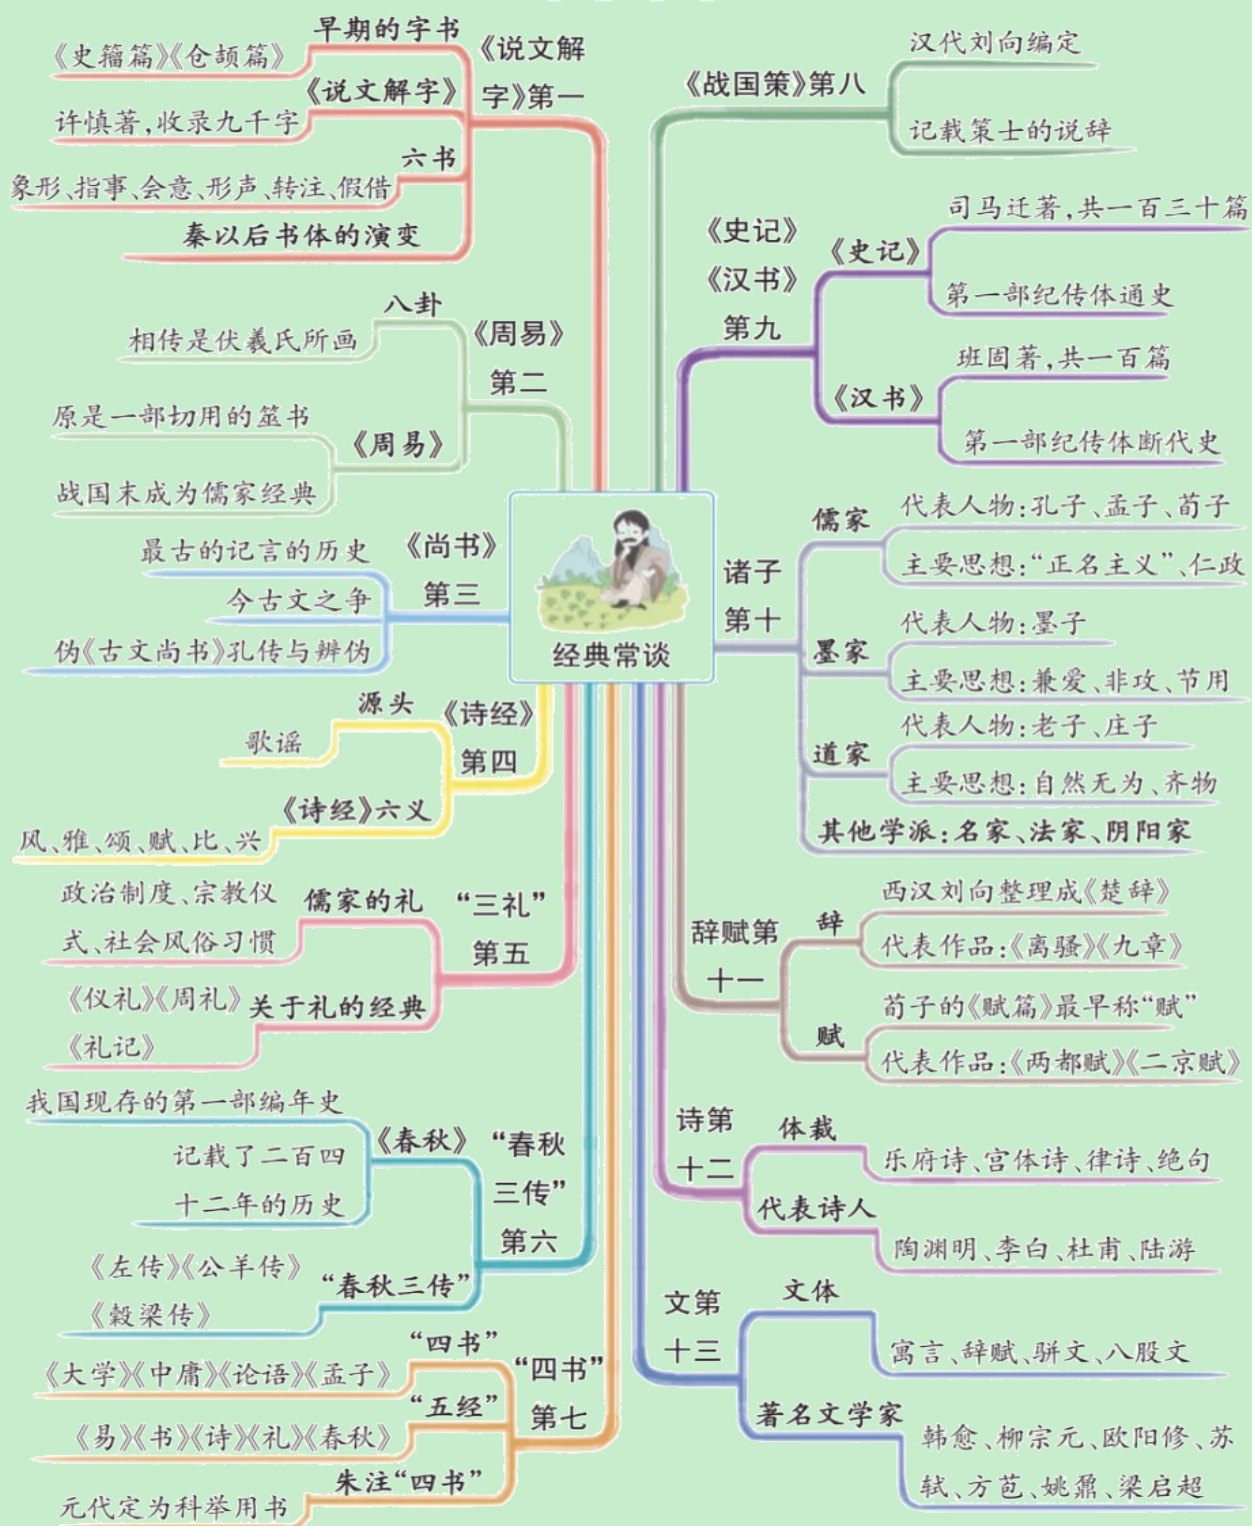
经典常谈

《说文解字》第一
早期的字书
《史籀篇》《仓颉篇》
《说文解字》
许慎著，收录九千字
六书
象形、指事、会意、形声、转注、假借
秦以后书体的演变

《周易》第二
八卦
相传是伏羲氏所画
《周易》
原是一部切用的筮书
战国末成为儒家经典

《尚书》第三
最古的记言的历史
今古文之争
伪《古文尚书》孔传与辨伪

《诗经》第四
源头
歌谣
《诗经》六义
风、雅、颂、赋、比、兴

“三礼”第五
儒家的礼
政治制度、宗教仪式、社会风俗习惯
关于礼的经典
《仪礼》《周礼》《礼记》

“春秋三传”第六
《春秋》
我国现存的第一部编年史
记载了二百四十二年的历史
“春秋三传”
《左传》《公羊传》《穀梁传》

“四书”第七
“四书”
《大学》《中庸》《论语》《孟子》
“五经”
《易》《书》《诗》《礼》《春秋》
朱注“四书”
元代定为科举用书

《战国策》第八
汉代刘向编定
记载策士的说辞

《史记》《汉书》第九
《史记》
司马迁著，共一百三十篇
第一部纪传体通史
《汉书》
班固著，共一百篇
第一部纪传体断代史

诸子第十
儒家
代表人物：孔子、孟子、荀子
主要思想：“正名主义”、仁政
墨家
代表人物：墨子
主要思想：兼爱、非攻、节用
道家
代表人物：老子、庄子
主要思想：自然无为、齐物
其他学派：名家、法家、阴阳家

辞赋第十一
辞
西汉刘向整理成《楚辞》
代表作品：《离骚》《九章》
赋
荀子的《赋篇》最早称“赋”
代表作品：《两都赋》《二京赋》

诗第十二
体裁
乐府诗、宫体诗、律诗、绝句
代表诗人
陶渊明、李白、杜甫、陆游

文第十三
文体
寓言、辞赋、骈文、八股文
著名文学家
韩愈、柳宗元、欧阳修、苏轼、方苞、姚鼐、梁启超